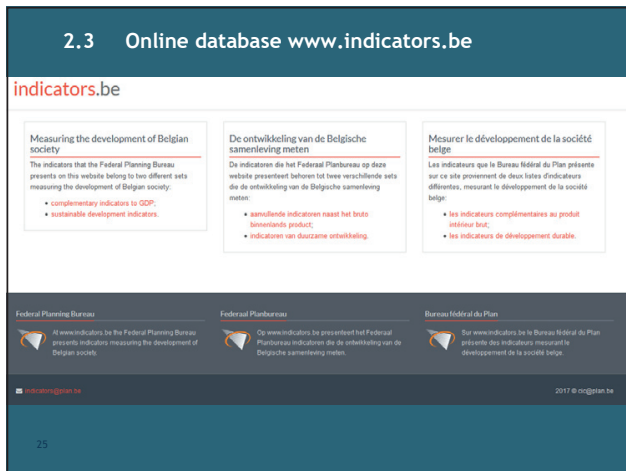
2.3 Online database www.indicators.be

indicators.be

Measuring the development of Belgian society

The indicators that the Federal Planning Bureau presents on this website belong to two different sets measuring the development of Belgian society:

- complementary indicators to GDP;
- sustainable development indicators.

De ontwikkeling van de Belgische samenleving meten

De indicatoren die het Federaal Planbureau op deze website presenteert behoren tot twee verschillende sets die de ontwikkeling van de Belgische samenleving meten:

- aanvullende indicatoren naast het bruto binnenlands product;
- indicatoren van duurzame ontwikkeling.

Mesurer le développement de la société belge

Les indicateurs que le Bureau fédéral du Plan présente sur ce site proviennent de deux listes d'indicateurs différentes, mesurant le développement de la société belge:

- les indicateurs complémentaires au produit intérieur brut;
- les indicateurs de développement durable.

Federal Planning Bureau

At www.indicators.be the Federal Planning Bureau presents indicators measuring the development of Belgian society.

Federaal Planbureau

Op www.indicators.be presenteert het Federaal Planbureau indicatoren die de ontwikkeling van de Belgische samenleving meten.

Bureau fédéral du Plan

Sur www.indicators.be le Bureau fédéral du Plan présente des indicateurs mesurant le développement de la société belge.

indicators@plan.be

2017 © cic@plan.be

25